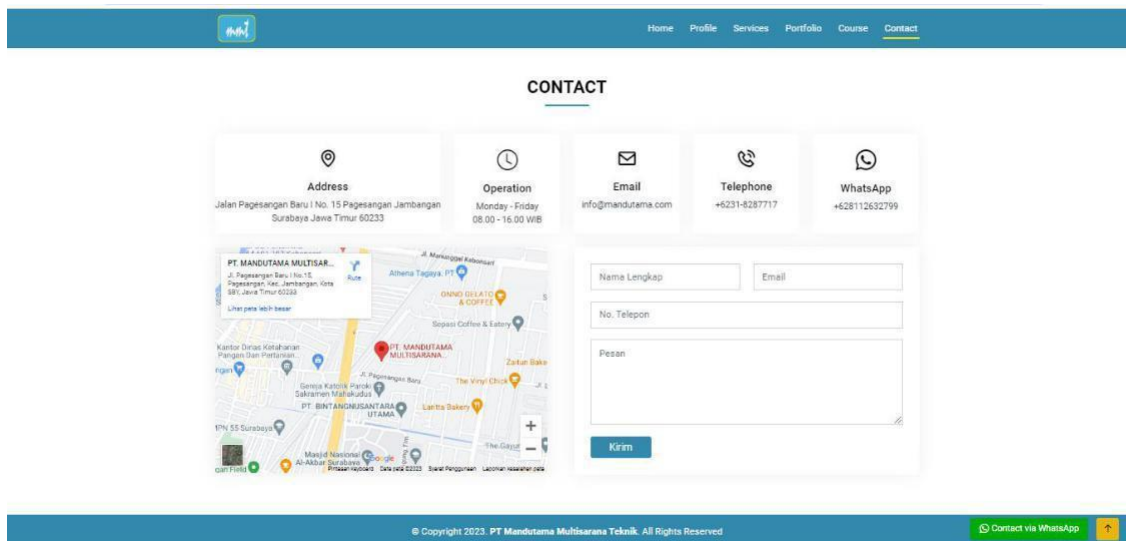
Home Profile Services Portfolio Course Contact

CONTACT

Address
Jalan Pagesangan Baru I No. 15 Pagesangan Jambangan Surabaya Jawa Timur 60233

Operation
Monday - Friday
08.00 - 16.00 WIB

Email
info@mandutama.com

Telephone
+6231-8287717

WhatsApp
+628112632799

PT. MANDUTAMA MULTISAR...
Jl. Pagesangan Baru I No.15, Pagesangan, Kec. Jambangan, Kota SBY, Jawa Timur 60233
Rute
Lihat peta lebih besar

Jl. Margorejo Kebonsari
Athena Tagaya. PT
ONNO GELATO & COFFEE
Sepasi Coffee & Eatery
Kantor Dinas Ketahanan Pangan Dan Pertanian
PT. MANDUTAMA MULTISARANA...
Zaitun Bake
Jl. Pagesangan Baru
The Vinyl Chick
Gereja Katolik Paroki Sakramen Mahakudus
PT. BINTANGNUSANTARA UTAMA
Lanita Bakery
SMPN 55 Surabaya
Masjid Nasional Al-Akbar Surabaya
The Gayu
Google
Pintasan keyboard Data peta ©2023 Syarat Penggunaan Laporkan kesalahan peta

Nama Lengkap
Email
No. Telepon
Pesan
Kirim

© Copyright 2023. PT Mandutama Multisarana Teknik. All Rights Reserved

Contact via WhatsApp